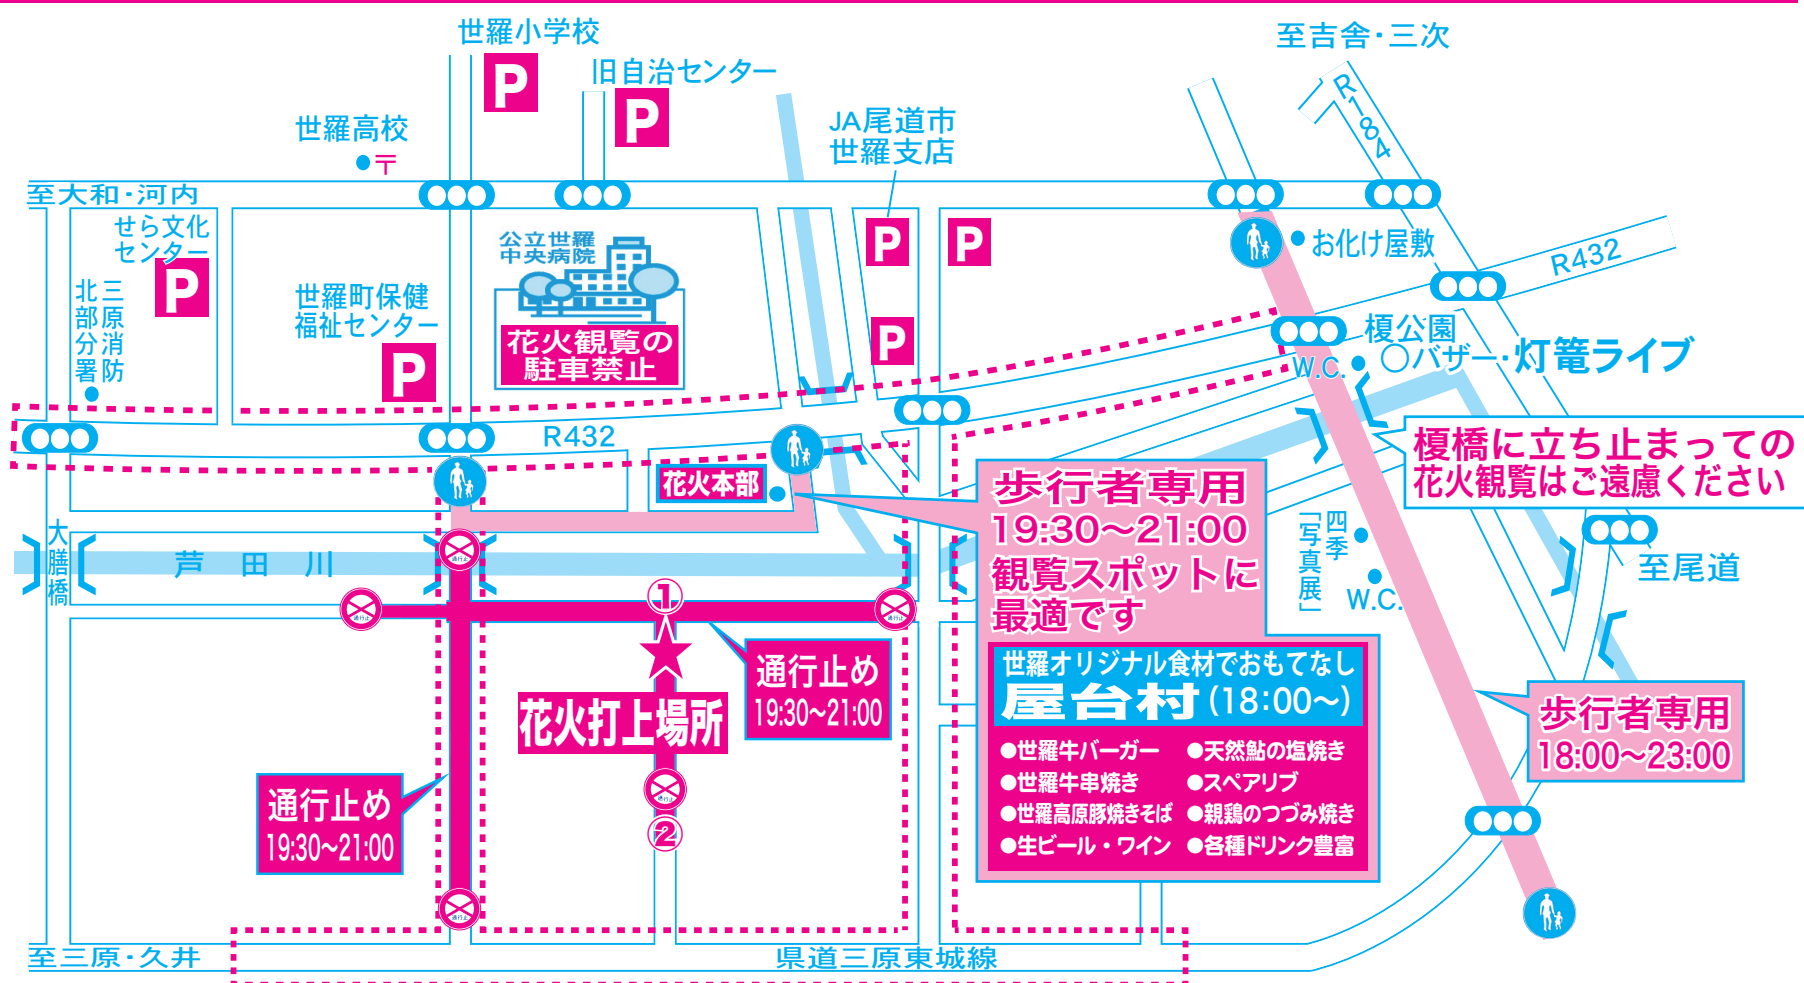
世羅小学校

P

旧自治センター

P

至吉舎・三次

R184

世羅高校

〒

JA尾道市
世羅支店

至大和・河内

せら文化
センター

P

公立世羅
中央病院

花火観覧の
駐車禁止

P

P

お化け屋敷

R432

北三
部原
分消
署防

世羅町保健
福祉センター

P

P

榎公園

W.C.

○バザー・灯篭ライブ

R432

榎橋に立ち止まっての
花火観覧はご遠慮ください

花火本部

歩行者専用
19:30~21:00
観覧スポットに
最適です

四季
写真展

W.C.

至尾道

大膳橋

芦　田　川

①

通行止め
19:30~21:00

世羅オリジナル食材でおもてなし
屋台村(18:00~)

●世羅牛バーガー
●天然鮎の塩焼き
●世羅牛串焼き
●スペアリブ
●世羅高原豚焼きそば
●親鶏のつづみ焼き
●生ビール・ワイン
●各種ドリンク豊富

花火打上場所

歩行者専用
18:00~23:00

通行止め
19:30~21:00

②

至三原・久井

県道三原東城線